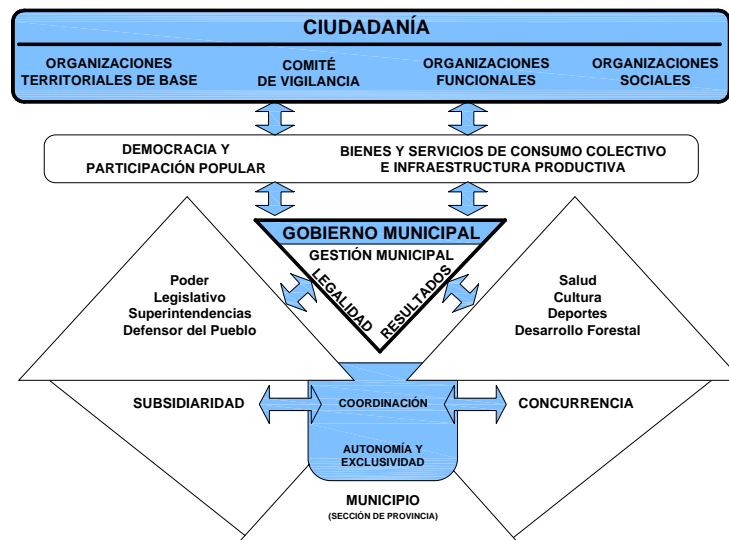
CIUDADANÍA

ORGANIZACIONES TERRITORIALES DE BASE

COMITÉ DE VIGILANCIA

ORGANIZACIONES FUNCIONALES

ORGANIZACIONES SOCIALES

DEMOCRACIA Y PARTICIPACIÓN POPULAR

BIENES Y SERVICIOS DE CONSUMO COLECTIVO E INFRAESTRUCTURA PRODUCTIVA

GOBIERNO MUNICIPAL

GESTIÓN MUNICIPAL

LEGALIDAD

RESULTADOS

Poder Legislativo Superintendencias Defensor del Pueblo

Salud Cultura Deportes Desarrollo Forestal

SUBSIDIARIDAD

COORDINACIÓN

CONCURRENCIA

AUTONOMÍA Y EXCLUSIVIDAD

MUNICIPIO
(SECCIÓN DE PROVINCIA)